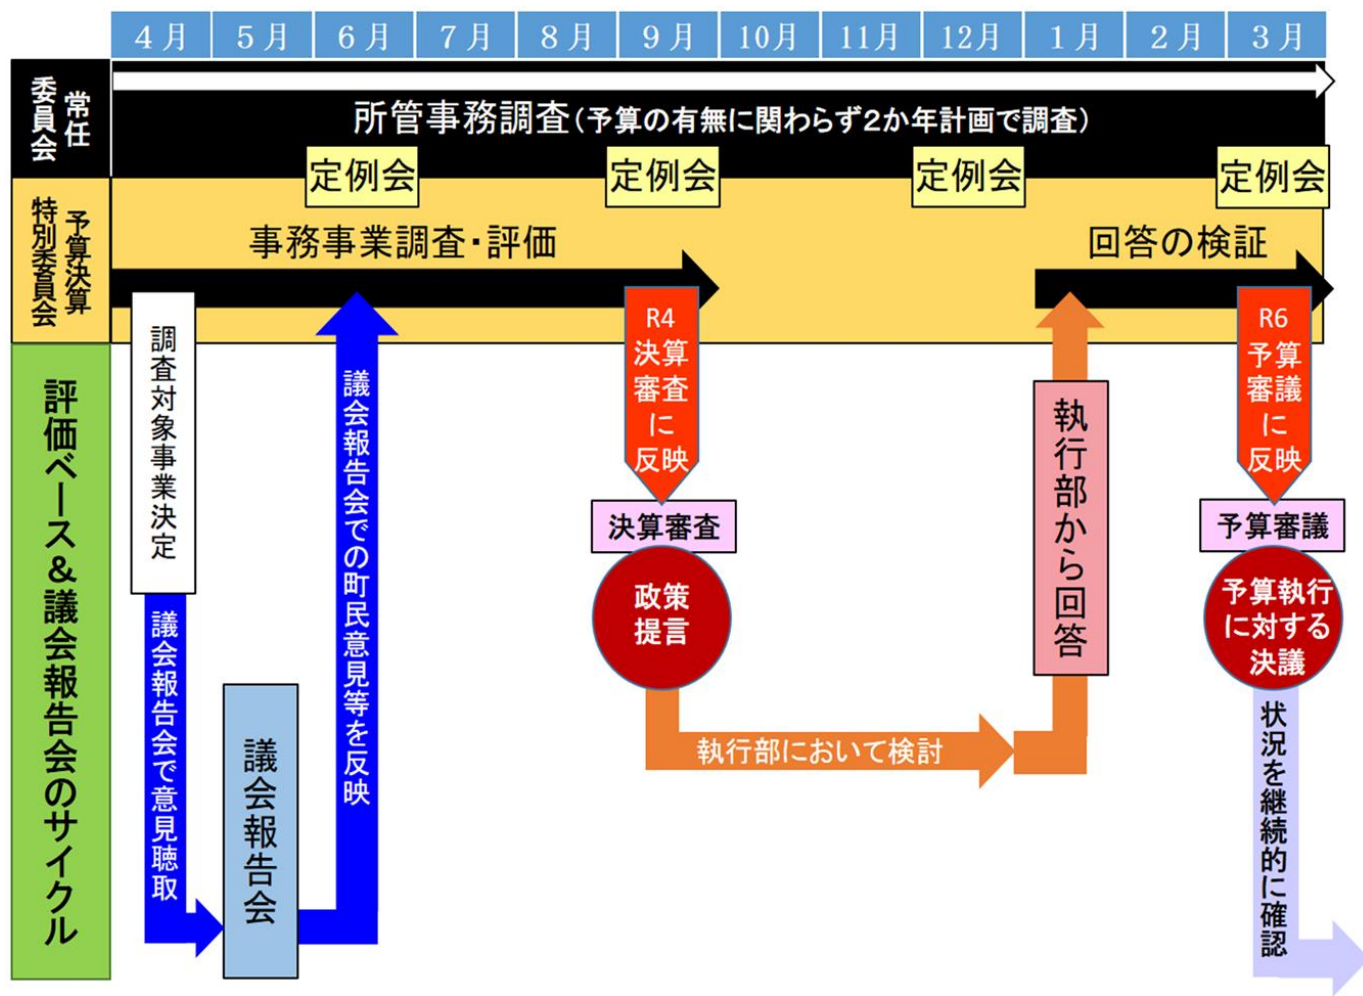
| 4月 | 5月 | 6月 | 7月 | 8月 | 9月 | 10月 | 11月 | 12月 | 1月 | 2月 | 3月 |
|---|---|---|---|---|---|---|---|---|---|---|---|

常任委員会

所管事務調査（予算の有無に関わらず2か年計画で調査）

定例会

定例会

定例会

定例会

予算決算特別委員会

事務事業調査・評価

回答の検証

評価ベース＆議会報告会のサイクル

調査対象事業決定

議会報告会で意見聴取

議会報告会

議会報告会での町民意見等を反映

R4 決算審査に反映

決算審査

政策提言

執行部において検討

執行部から回答

R6 予算審議に反映

予算審議

予算執行に対する決議

状況を継続的に確認